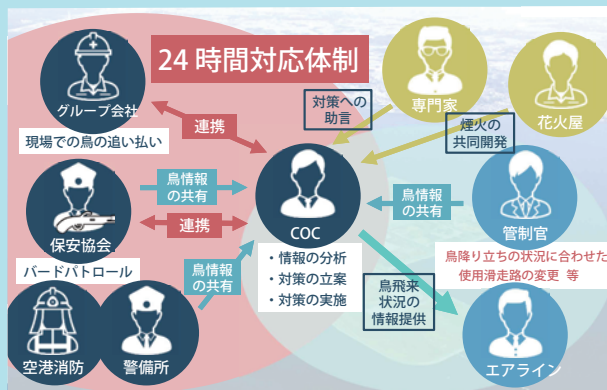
24時間対応体制

グループ会社

現場での鳥の追い払い

連携

対策への助言

専門家

花火屋

煙火の共同開発

鳥情報の共有

保安協会

連携

COC

・情報の分析
・対策の立案
・対策の実施

鳥情報の共有

管制官

鳥降り立ちの状況に合わせた使用滑走路の変更 等

バードパトロール

鳥情報の共有

鳥飛来状況の情報提供

空港消防

警備所

エアライン